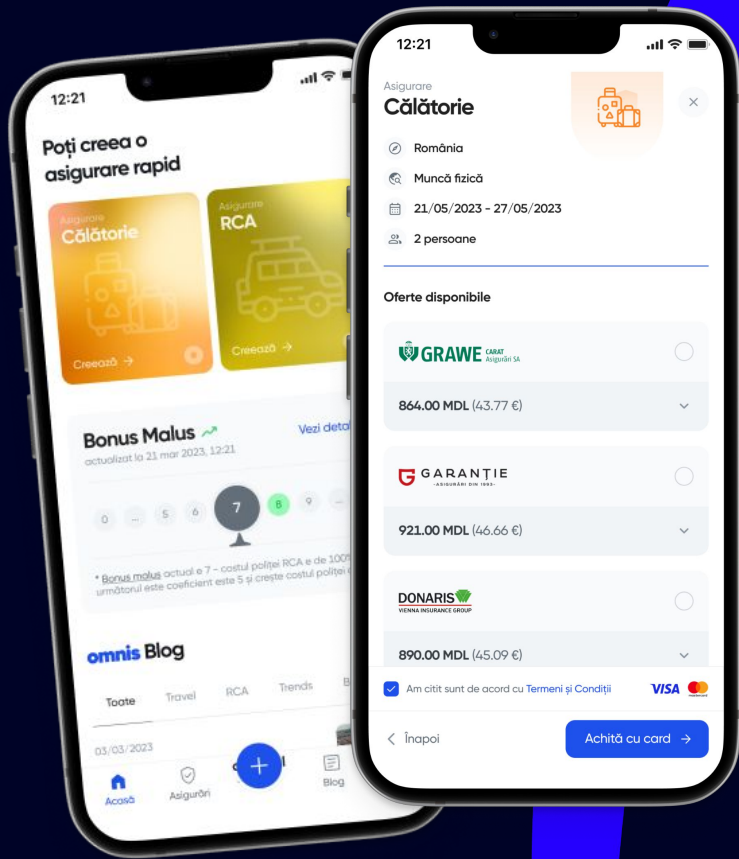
12:21

Poți creea o asigurare rapid

Asigurare
Călătorie

Creează →

Asigurare
RCA

Creează →

Bonus Malus
actualizat la 21 mar 2023, 12:21

Vezi deta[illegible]

0 ... 5 6 7 8 9 ...

* Bonus malus actual e 7 – costul poliței RCA e de 100% următorul este coeficient este 5 și crește costul poliței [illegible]

omnis Blog

Toate Travel RCA Trends B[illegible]

03/03/2023

Acasă Asigurări + Blog

12:21

Asigurare
Călătorie

România
Muncă fizică
21/05/2023 - 27/05/2023
2 persoane

Oferte disponibile

GRAWE CARAT Asigurări SA
864.00 MDL (43.77 €)

GARANȚIE ASIGURĂRI DIN 1993
921.00 MDL (46.66 €)

DONARIS VIENNA INSURANCE GROUP
890.00 MDL (45.09 €)

Am citit sunt de acord cu Termeni și Condiții VISA

‹ Înapoi
Achită cu card →